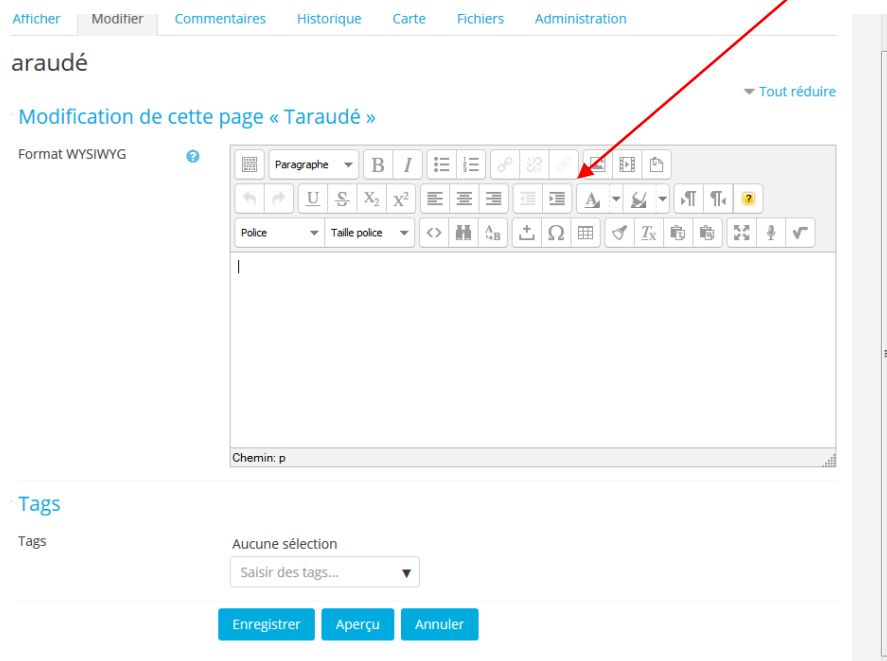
Afficher Modifier Commentaires Historique Carte Fichiers Administration

araudé

Tout réduire

Modification de cette page « Taraudé »

Format WYSIWYG

Paragraphe

Police

Taille police

Chemin: p

Tags

Tags

Aucune sélection

Saisir des tags...

Enregistrer Aperçu Annuler